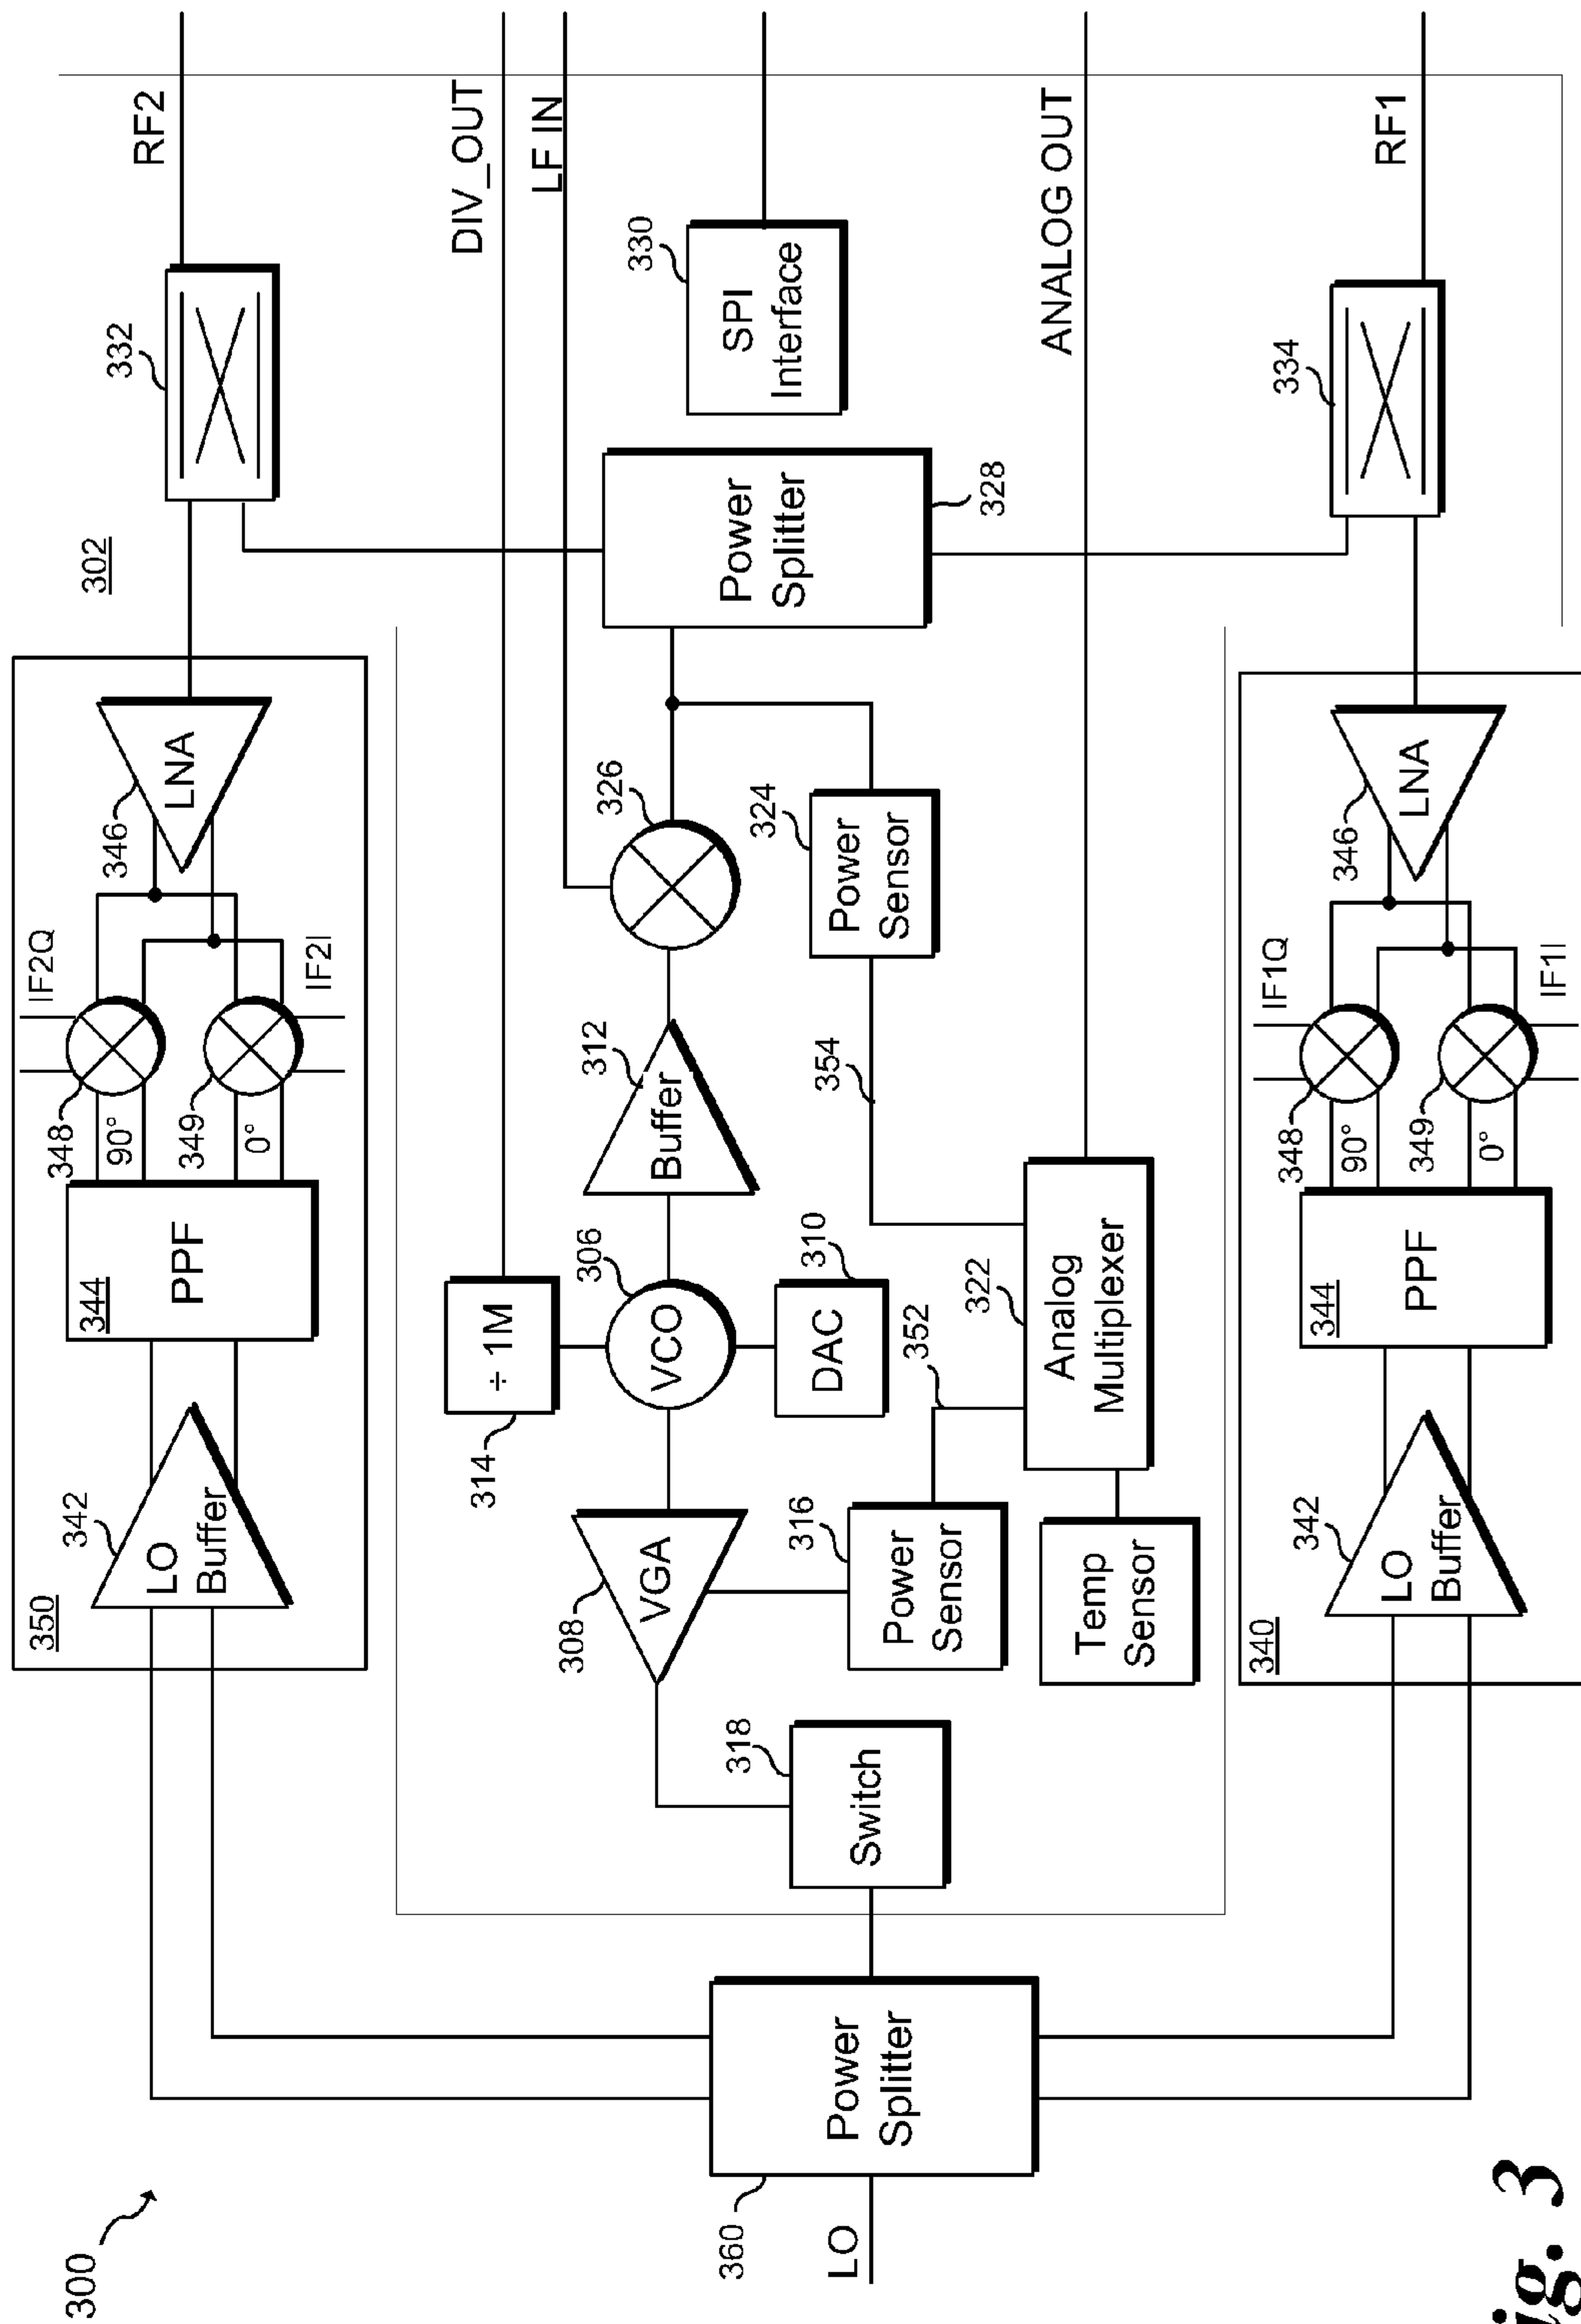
RF2
DIV_OUT
LF IN
ANALOG OUT
RF1
330
SPI Interface
332
334
302
Power Splitter
328
LNA
346
326
324
Power Sensor
IF2Q
IF2I
IF1Q
IF1I
312
Buffer
354
348
90°
349
0°
PPF
344
306
310
314
÷ 1M
VCO
DAC
352
322
Analog Multiplexer
342
LO Buffer
316
Power Sensor
Temp Sensor
308
VGA
350
340
318
Switch
Power Splitter
360
300
LO
Fig. 3